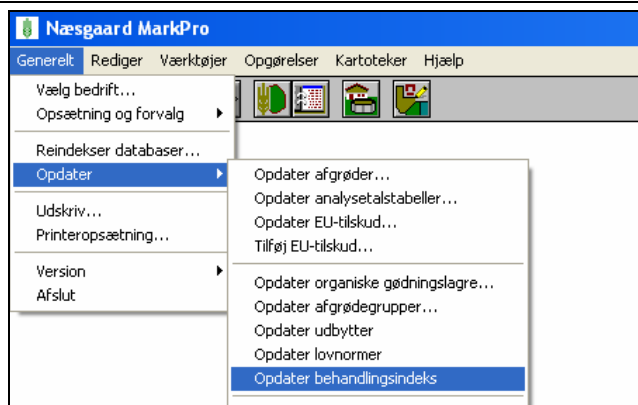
Næsgaard MarkPro

Generelt Rediger Værktøjer Opgørelser Kartoteker Hjælp

Vælg bedrift...
Opsætning og forvalg
Reindekser databaser...
Opdater
Udskriv...
Printeropsætning...
Version
Afslut

Opdater afgrøder...
Opdater analysetalstabeller...
Opdater EU-tilskud...
Tilføj EU-tilskud...
Opdater organiske gødningslagre...
Opdater afgrødegrupper...
Opdater udbytter
Opdater lovnormer
Opdater behandlingsindeks